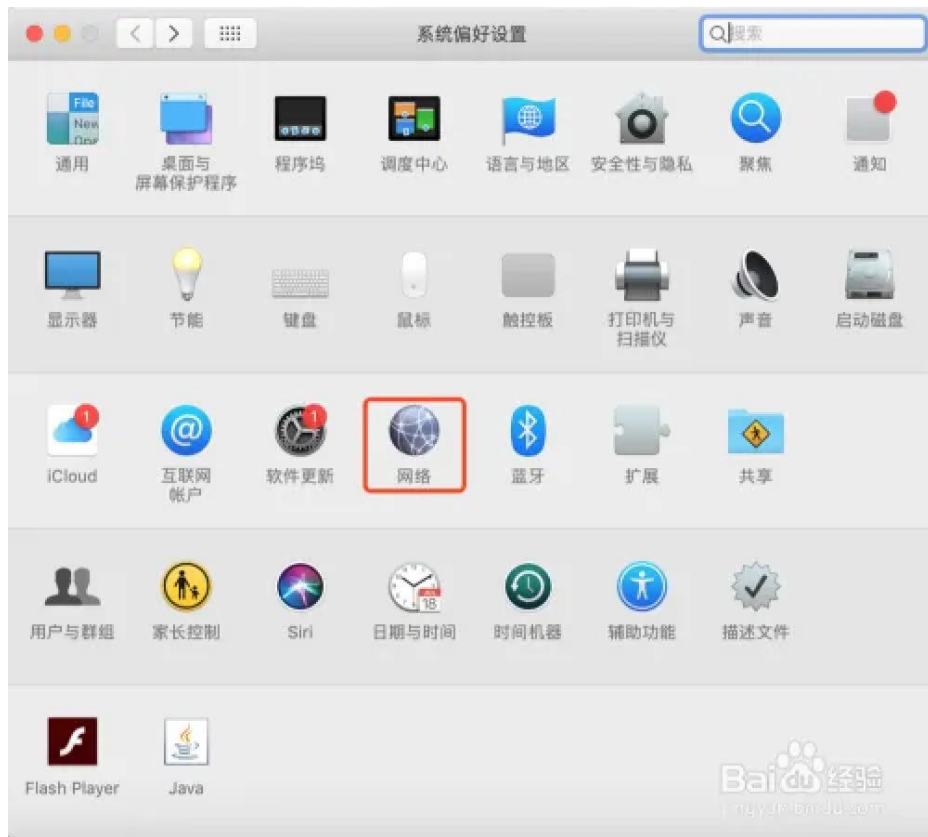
系统偏好设置

搜索

File New Ope

通用

桌面与屏幕保护程序

程序坞

调度中心

语言与地区

安全性与隐私

聚焦

通知

显示器

节能

键盘

鼠标

触控板

打印机与扫描仪

声音

启动磁盘

1

iCloud

互联网帐户

1

软件更新

网络

蓝牙

扩展

共享

用户与群组

家长控制

Siri

18

日期与时间

时间机器

辅助功能

描述文件

Flash Player

Java

Baidu经验

jingyan.baidu.com